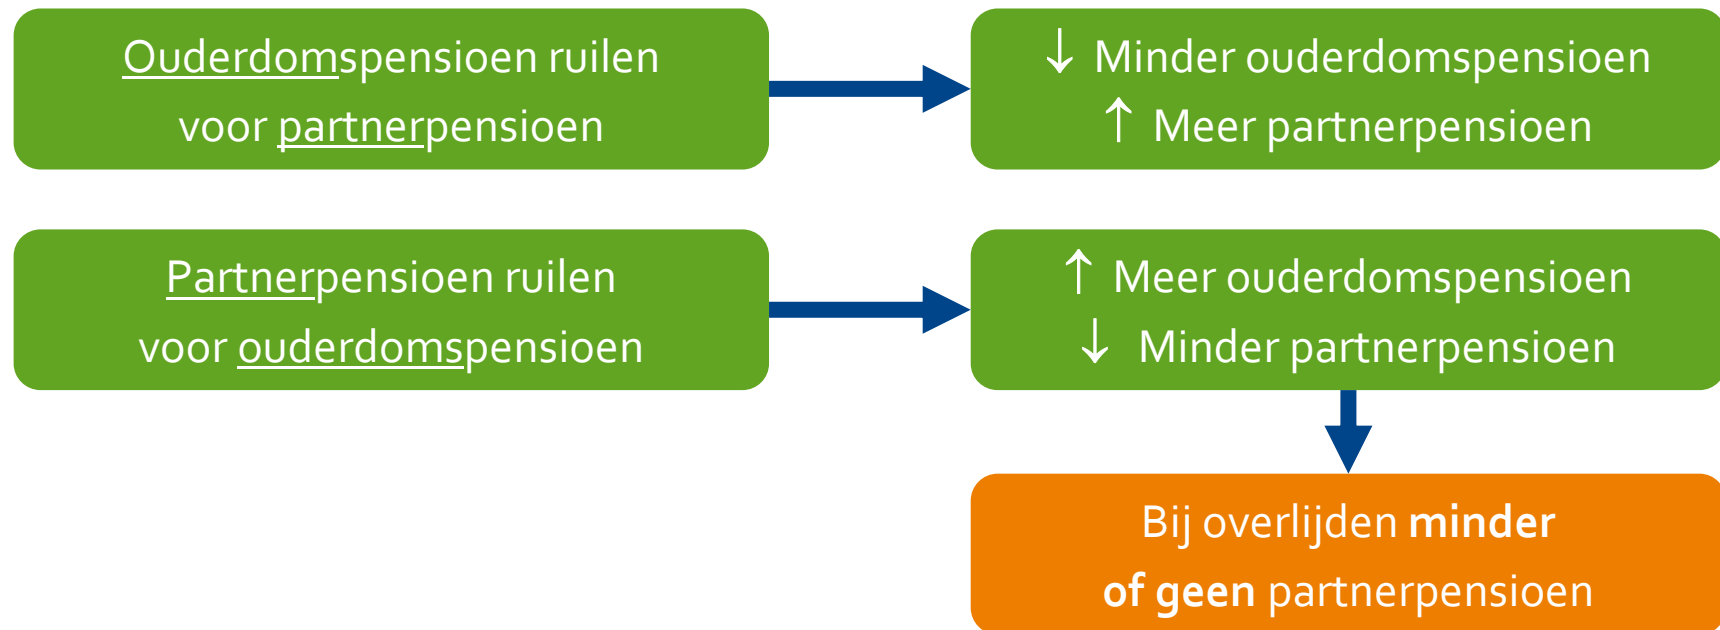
Ouderdomspensioen ruilen voor partnerpensioen

↓ Minder ouderdomspensioen
↑ Meer partnerpensioen

Partnerpensioen ruilen voor ouderdomspensioen

↑ Meer ouderdomspensioen
↓ Minder partnerpensioen

Bij overlijden **minder of geen** partnerpensioen